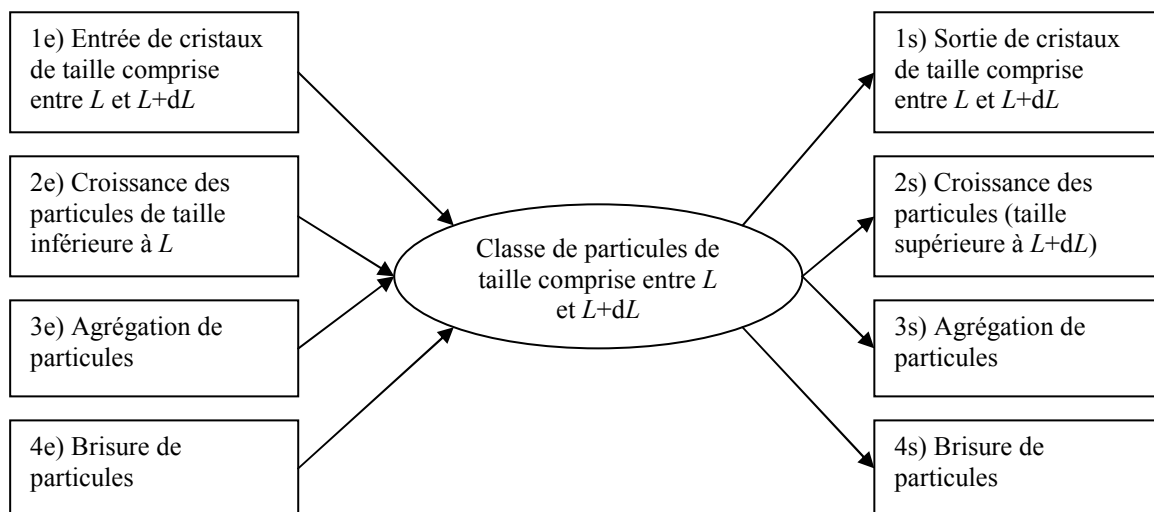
1e) Entrée de cristaux de taille comprise entre $L$ et $L$+d$L$

2e) Croissance des particules de taille inférieure à $L$

3e) Agrégation de particules

4e) Brisure de particules

Classe de particules de taille comprise entre $L$ et $L$+d$L$

1s) Sortie de cristaux de taille comprise entre $L$ et $L$+d$L$

2s) Croissance des particules (taille supérieure à $L$+d$L$)

3s) Agrégation de particules

4s) Brisure de particules